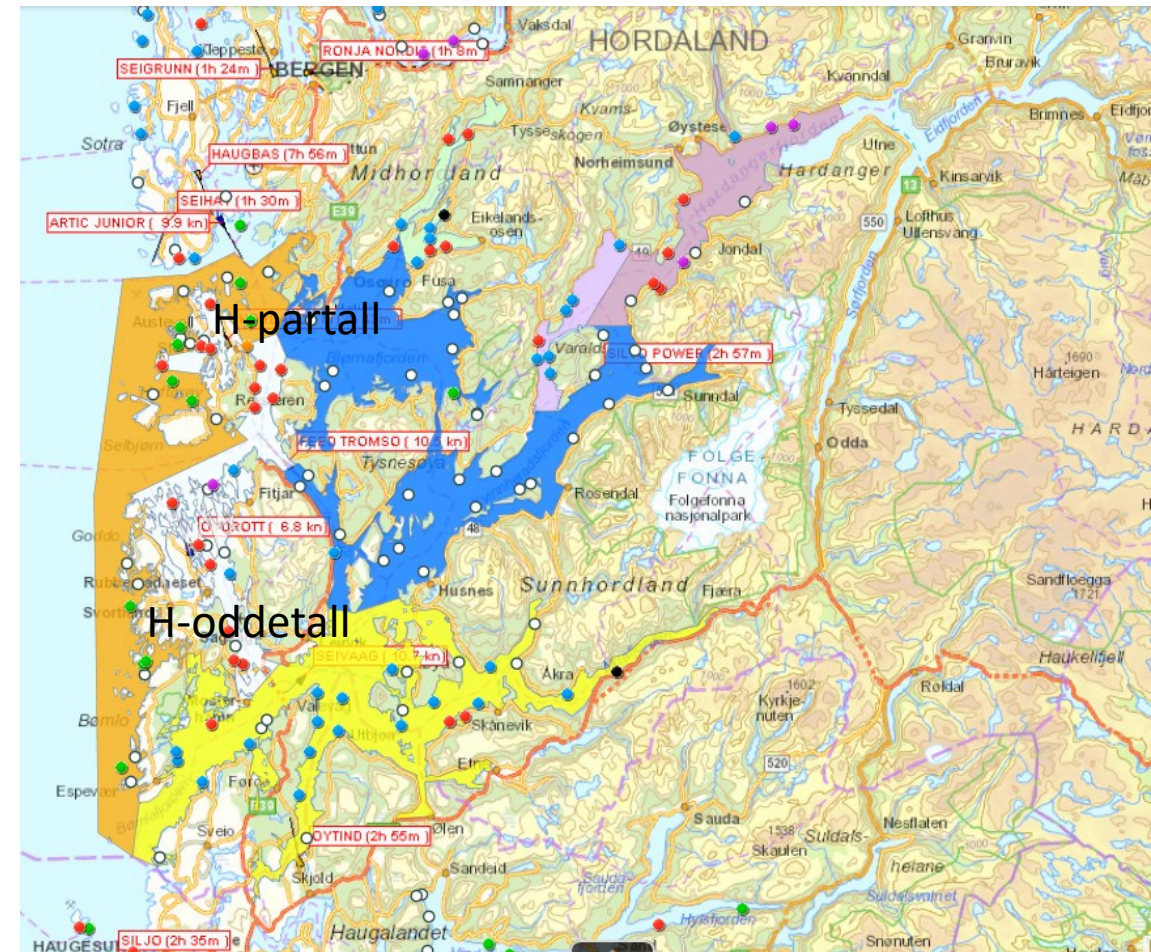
Vaksdal
HORDALAND
Granvin
Bruravik
Kleppestø
RONJA NORDIC (1h 8m)
SEIGRUNN (1h 24m)
BERGEN
Samnanger
Kvanndal
Fjell
Kvamskogen
Tysse
Øystese
Brimnes
Eidfjord
Sotra
Utne
Norheimsund
HAUGBAS (7h 56m)
Midhordland
Hardanger
Hardangerfjorden
Kinsarvik
Eidfjorden
SEIHAV (1h 30m)
13
Lofthus
ARTIC JUNIOR (9.9 kn)
E39
Eikelandsosen
550
Ullensvang
Jondal
49
H-partall
Austevoll
Osøyro
Fusa
Bjørnafjorden
Varaldsøy
SILJO POWER (2h 57m)
Hårteigen
1690
Reksteren
Sunndal
Tyssedal
FEED TROMSO (10.5 kn)
Odda
Selbjørn
HARDA
Tysnesøya
FOLGEFONNA
Fitjar
Rosendal
Folgefonna nasjonalpark
OYUROTT (6.8 kn)
48
Goddo
Husnes
Sunnhordland
Fjæra
Sandfloegga
1721
Rubbestadneset
Svortland
H-oddetall
SEIVAAG (10.7 kn)
Haukelifjell
Åkra
Røldal
Bømlo
Valen
Skånevik
Kyrkjenuten
1602
Uskedal
Etne
520
Espevær
Førde
E39
Sauda
1538
Skaulen
Suldals
Nesflaten
Sveio
OYTIND (2h 55m)
Ølen
heiane
Skjold
Sandeid
Saudafjorden
Suldalsvatnet
Hylsfjorden
Haugalandet
HAUGESUND
SILJO (2h 35m)
Snønuten